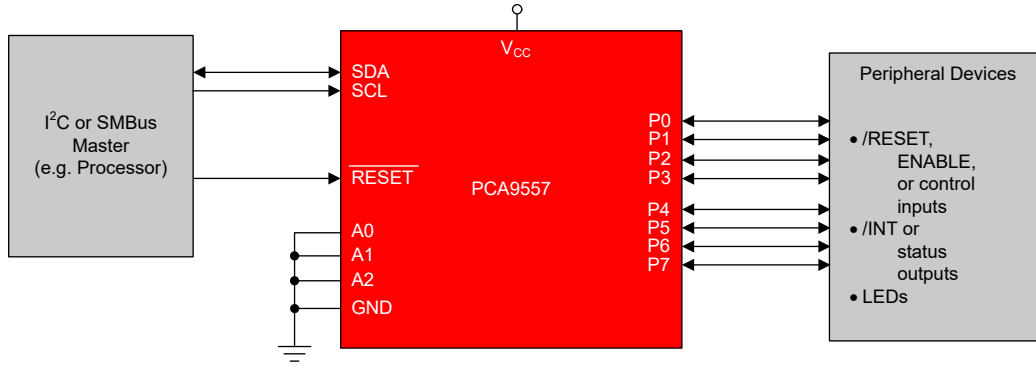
$I^2C$ or SMBus Master (e.g. Processor)

$V_{CC}$

SDA
SCL

$\overline{RESET}$

PCA9557

A0
A1
A2
GND

P0
P1
P2
P3
P4
P5
P6
P7

Peripheral Devices

• /RESET, ENABLE, or control inputs
• /INT or status outputs
• LEDs